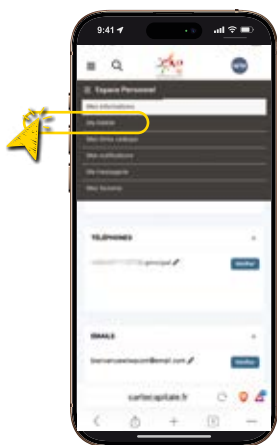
9:41

Espace Personnel

Mes informations

Ma galerie

Mes titres cadeaux

Mes notifications

Mes messagerie

Mes factures

TÉLÉPHONES

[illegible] principal

Vérifier

EMAILS

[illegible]@email.com

Vérifier

cartecapitale.fr